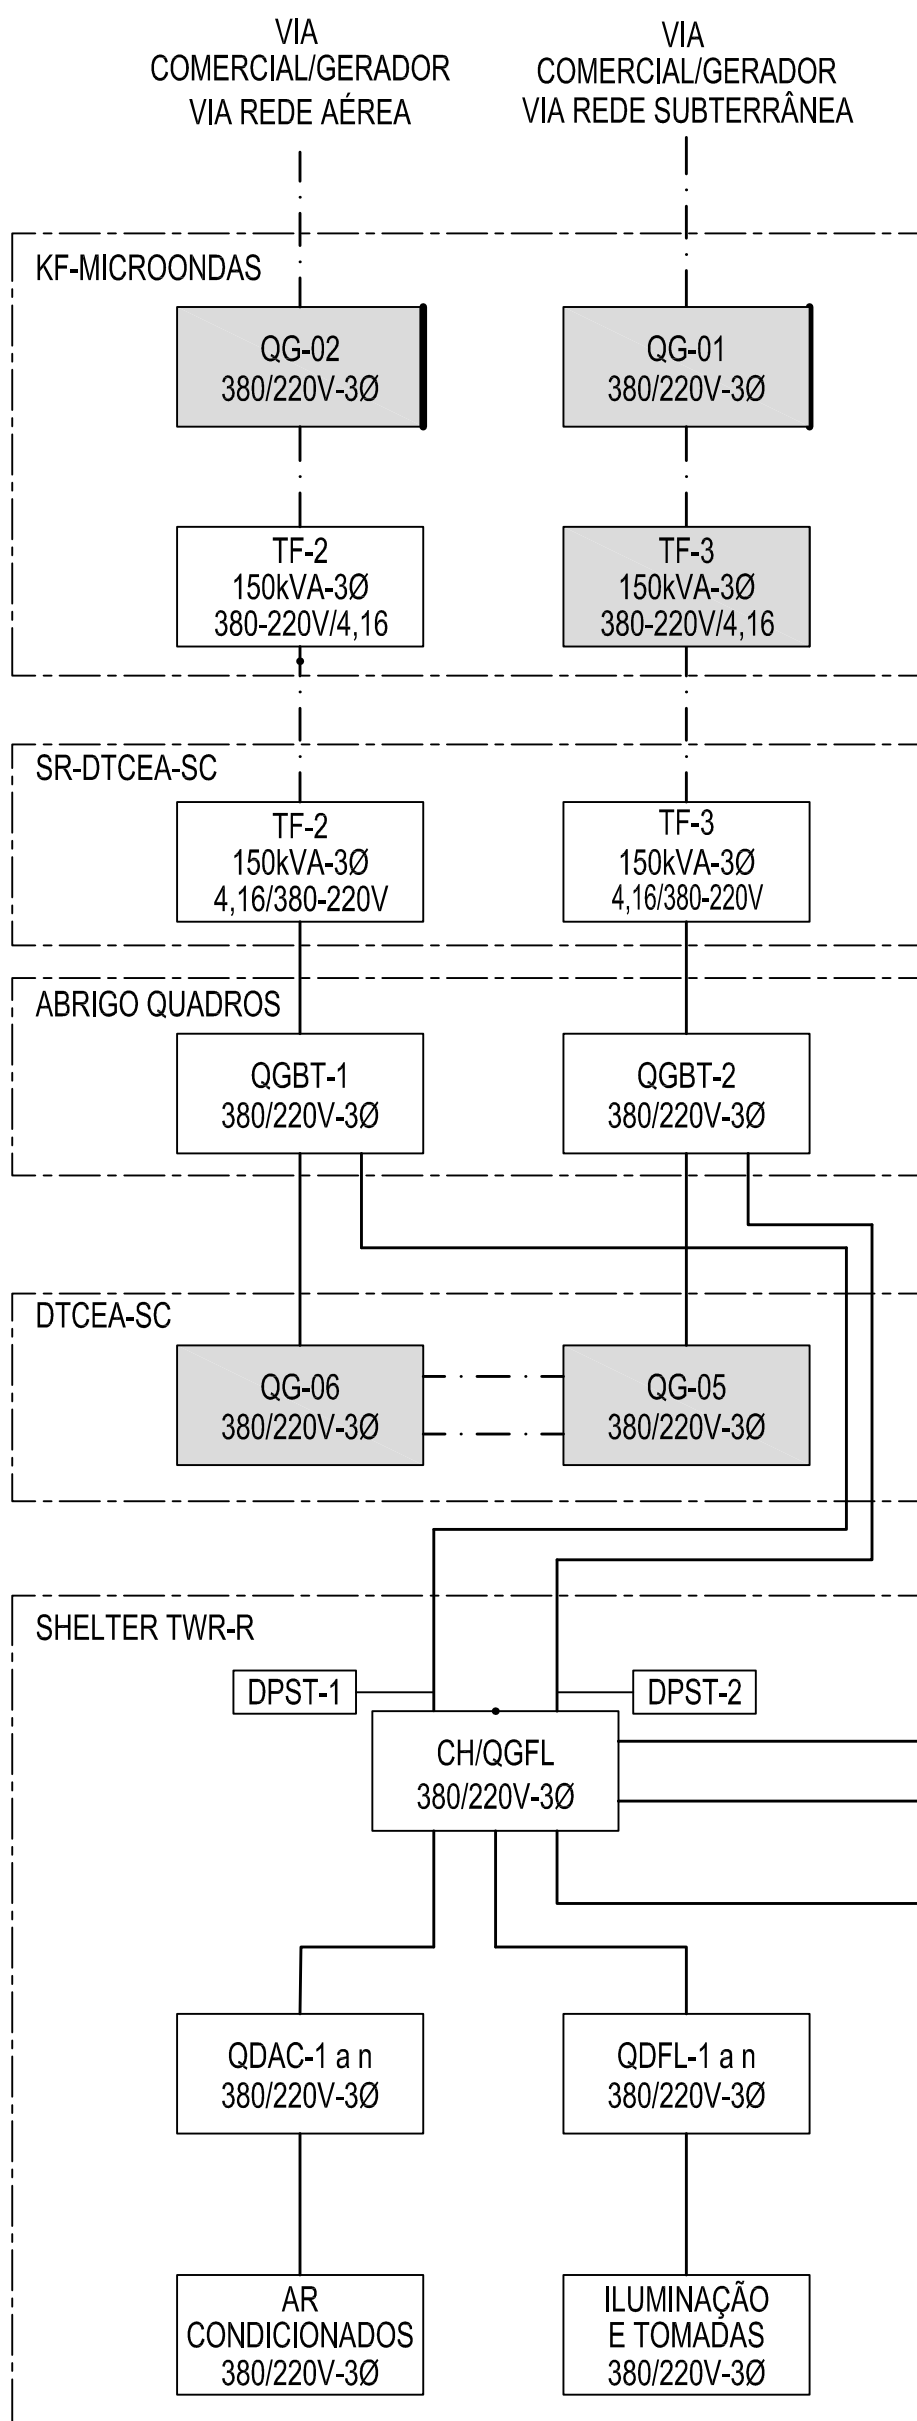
VIA
COMERCIAL/GERADOR
VIA REDE AÉREA

VIA
COMERCIAL/GERADOR
VIA REDE SUBTERRÂNEA

KF-MICROONDAS

QG-02
380/220V-3Ø

QG-01
380/220V-3Ø

TF-2
150kVA-3Ø
380-220V/4,16

TF-3
150kVA-3Ø
380-220V/4,16

SR-DTCEA-SC

TF-2
150kVA-3Ø
4,16/380-220V

TF-3
150kVA-3Ø
4,16/380-220V

ABRIGO QUADROS

QGBT-1
380/220V-3Ø

QGBT-2
380/220V-3Ø

DTCEA-SC

QG-06
380/220V-3Ø

QG-05
380/220V-3Ø

SHELTER TWR-R

DPST-1

DPST-2

CH/QGFL
380/220V-3Ø

QDAC-1 a n
380/220V-3Ø

QDFL-1 a n
380/220V-3Ø

AR
CONDICIONADOS
380/220V-3Ø

ILUMINAÇÃO
E TOMADAS
380/220V-3Ø